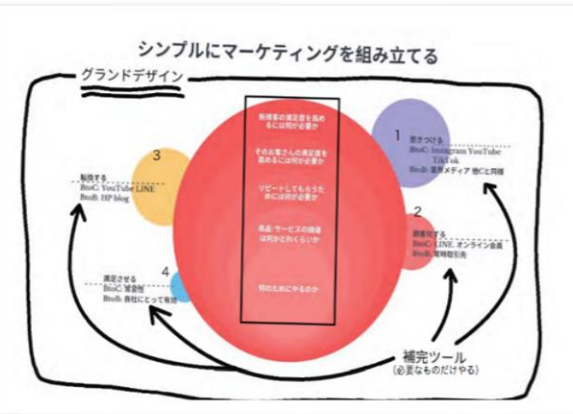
シンプルにマーケティングを組み立てる

グランドデザイン

既得客の満足度を高めるには何が必要か

そのお客さんの満足度を高めるには何が必要か

リピートしてもらうためには何が必要か

商品・サービスの価値は何かわかるか

何のためにやるのか

1
惹きつける
BtoC: Instagram YouTube TikTok
BtoB: 専門メディア 他Cと同様

2
顧客化する
BtoC: LINE オンライン会員
BtoB: 電話取引先

3
販売する
BtoC: YouTube LINE
BtoB: HP blog

4
満足させる
BtoC: definitely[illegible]
BtoB: 自社にとって有効

補完ツール
(必要なものだけやる)